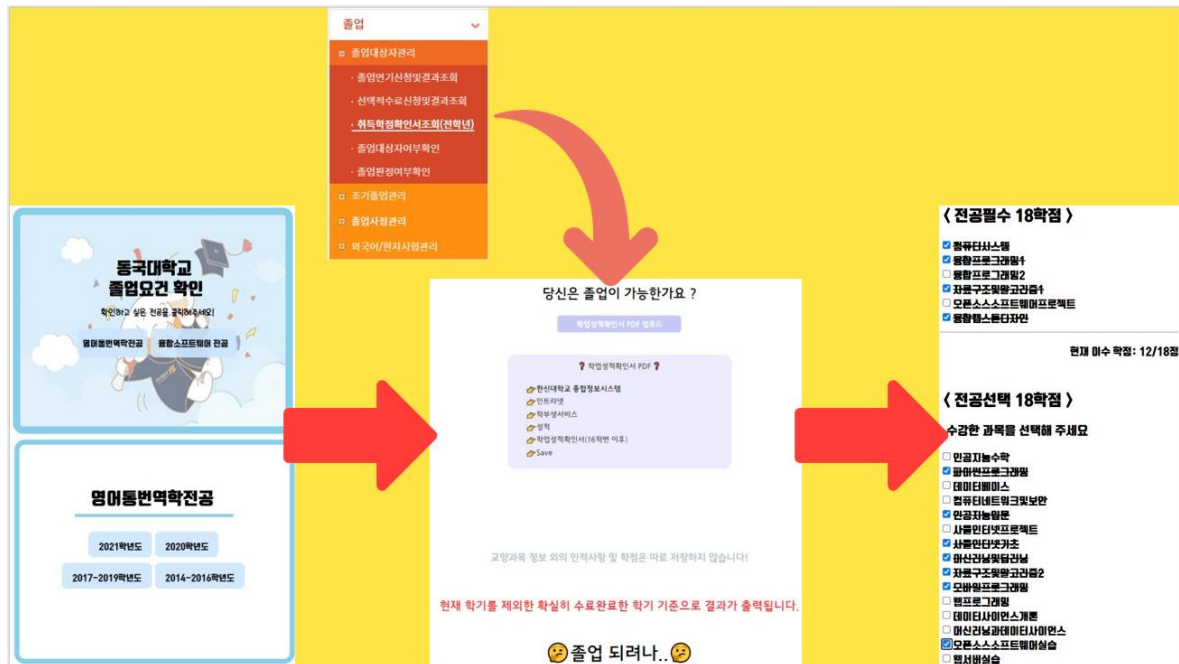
졸업
졸업대상자관리
· 졸업연기신청및결과조회
· 선택적수료신청및결과조회
· 취득학점확인서조회(전학년)
· 졸업대상자여부확인
· 졸업판정여부확인
조기졸업관리
졸업사정관리
외국어/한자시험관리

동국대학교
졸업요건 확인
확인하고 싶은 전공을 클릭해주세요!
영어통번역학전공
융합소프트웨어 전공

영어통번역학전공
2021학년도
2020학년도
2017-2019학년도
2014-2016학년도

당신은 졸업이 가능한가요 ?
학업성적확인서 PDF 업로드
❓ 학업성적확인서 PDF ❓
한신대학교 종합정보시스템
인트라넷
학부생서비스
성적
학업성적확인서(16학번 이후)
Save
교양과목 정보 외의 인적사항 및 학점은 따로 저장하지 않습니다!
현재 학기를 제외한 확실히 수료완료한 학기 기준으로 결과가 출력됩니다.
😥 졸업 되려나.. 😥

〈 전공필수 18학점 〉
☑ 컴퓨터시스템
☑ 융합프로그래밍1
☐ 융합프로그래밍2
☑ 자료구조및알고리즘1
☐ 오픈소스소프트웨어프로젝트
☑ 융합캡스톤디자인
현재 이수 학점: 12/18점

〈 전공선택 18학점 〉
수강한 과목을 선택해 주세요
☐ 인공지능수학
☑ 파이썬프로그래밍
☐ 데이터베이스
☐ 컴퓨터네트워크및보안
☑ 인공지능입문
☐ 사물인터넷프로젝트
☑ 사물인터넷기초
☐ 머신러닝및딥러닝
☑ 자료구조및알고리즘2
☑ 모바일프로그래밍
☐ 웹프로그래밍
☐ 데이터사이언스개론
☐ 머신러닝과데이터사이언스
☑ 오픈소스소프트웨어실습
☐ 웹서비스